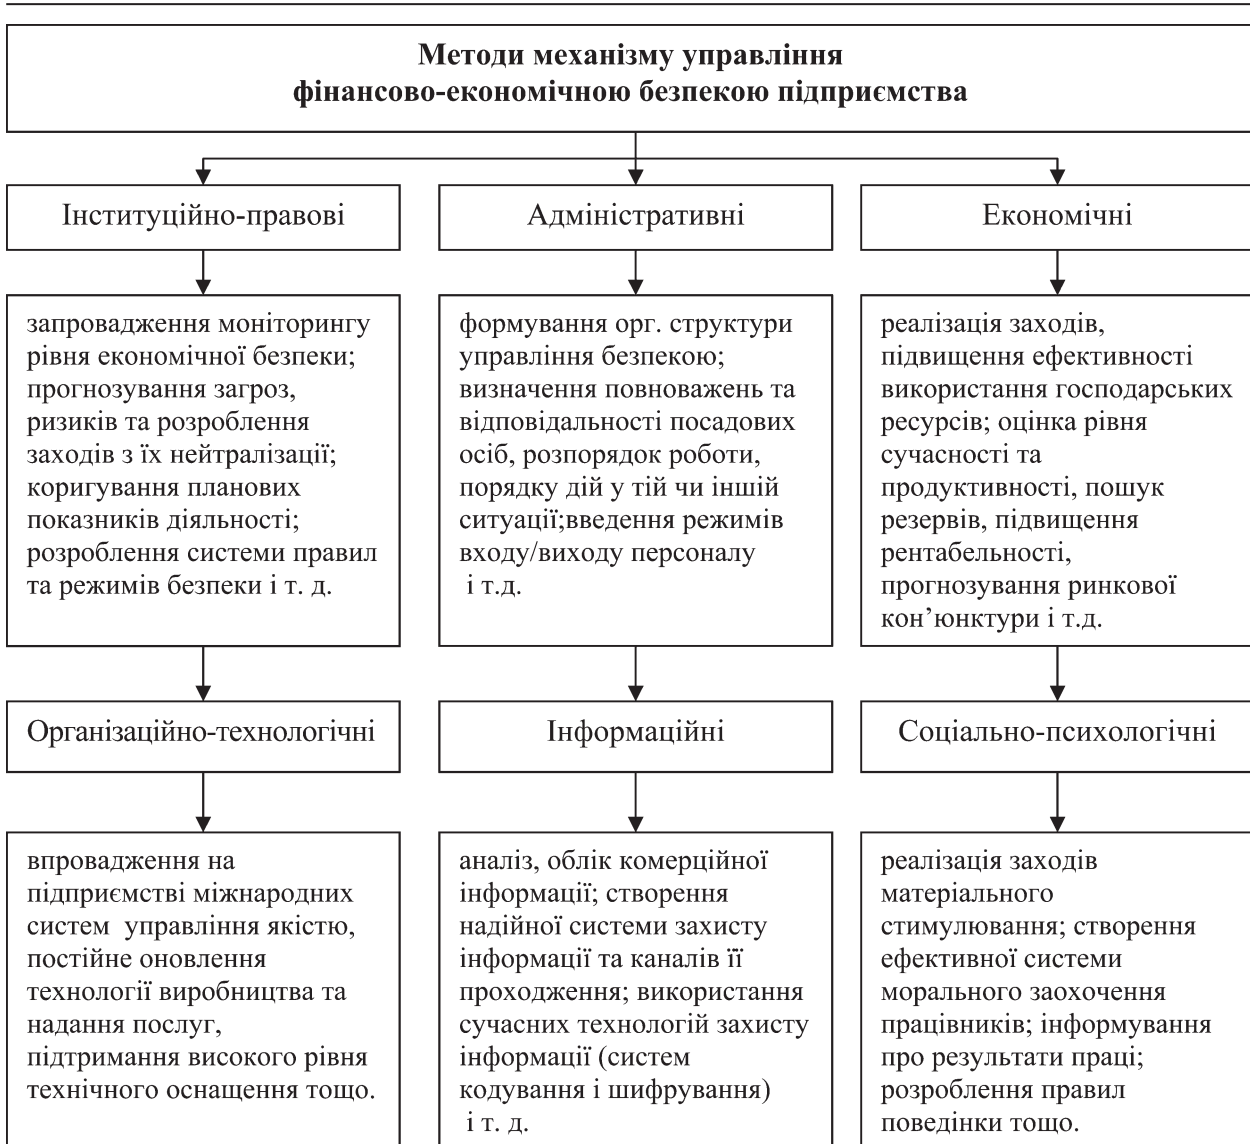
Методи механізму управління фінансово-економічною безпекою підприємства

Інституційно-правові

Адміністративні

Економічні

запровадження моніторингу рівня економічної безпеки; прогнозування загроз, ризиків та розроблення заходів з їх нейтралізації; коригування планових показників діяльності; розроблення системи правил та режимів безпеки і т. д.

формування орг. структури управління безпекою; визначення повноважень та відповідальності посадових осіб, розпорядок роботи, порядку дій у тій чи іншій ситуації;введення режимів входу/виходу персоналу і т.д.

реалізація заходів, підвищення ефективності використання господарських ресурсів; оцінка рівня сучасності та продуктивності, пошук резервів, підвищення рентабельності, прогнозування ринкової кон'юнктури і т.д.

Організаційно-технологічні

Інформаційні

Соціально-психологічні

впровадження на підприємстві міжнародних систем управління якістю, постійне оновлення технології виробництва та надання послуг, підтримання високого рівня технічного оснащення тощо.

аналіз, облік комерційної інформації; створення надійної системи захисту інформації та каналів її проходження; використання сучасних технологій захисту інформації (систем кодування і шифрування) і т. д.

реалізація заходів матеріального стимулювання; створення ефективної системи морального заохочення працівників; інформування про результати праці; розроблення правил поведінки тощо.